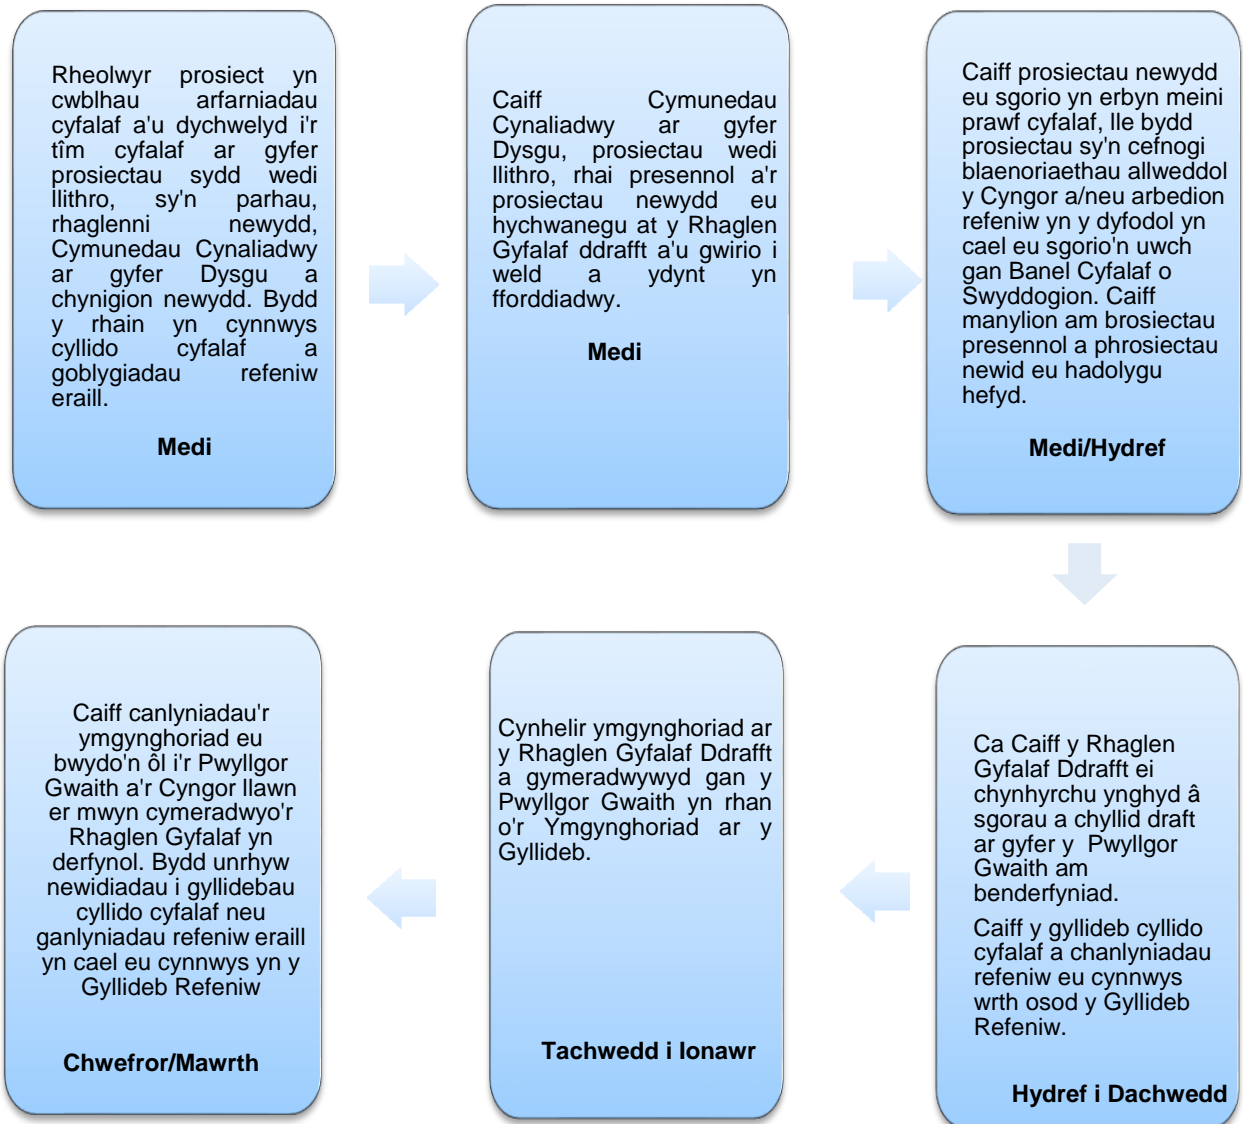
Rheolwyr prosiect yn cwblhau arfarniadau cyfalaf a'u dychwelyd i'r tîm cyfalaf ar gyfer prosiectau sydd wedi llithro, sy'n parhau, rhaglenni newydd, Cymunedau Cynaliadwy ar gyfer Dysgu a chynigion newydd. Bydd y rhain yn cynnwys cyllido cyfalaf a goblygiadau refeniw eraill.

Medi

Caiff Cymunedau Cynaliadwy ar gyfer Dysgu, prosiectau wedi llithro, rhai presennol a'r prosiectau newydd eu hychwanegu at y Rhaglen Gyfalaf ddrafft a'u gwirio i weld a ydynt yn fforddiadwy.

Medi

Caiff prosiectau newydd eu sgorio yn erbyn meini prawf cyfalaf, lle bydd prosiectau sy'n cefnogi blaenoriaethau allweddol y Cyngor a/neu arbedion refeniw yn y dyfodol yn cael eu sgorio'n uwch gan Banel Cyfalaf o Swyddogion. Caiff manylion am brosiectau presennol a phrosiectau newid eu hadolygu hefyd.

Medi/Hydref

Ca Caiff y Rhaglen Gyfalaf Ddrafft ei chynhyrchu ynghyd â sgorau a chyllid draft ar gyfer y Pwyllgor Gwaith am benderfyniad.

Caiff y gyllideb cyllido cyfalaf a chanlyniadau refeniw eu cynnwys wrth osod y Gyllideb Refeniw.

Hydref i Dachwedd

Cynhelir ymgynghoriad ar y Rhaglen Gyfalaf Ddrafft a gymeradwywyd gan y Pwyllgor Gwaith yn rhan o'r Ymgynghoriad ar y Gyllideb.

Tachwedd i Ionawr

Caiff canlyniadau'r ymgynghoriad eu bwydo'n ôl i'r Pwyllgor Gwaith a'r Cyngor llawn er mwyn cymeradwyo'r Rhaglen Gyfalaf yn derfynol. Bydd unrhyw newidiadau i gyllidebau cyllido cyfalaf neu ganlyniadau refeniw eraill yn cael eu cynnwys yn y Gyllideb Refeniw

Chwefror/Mawrth